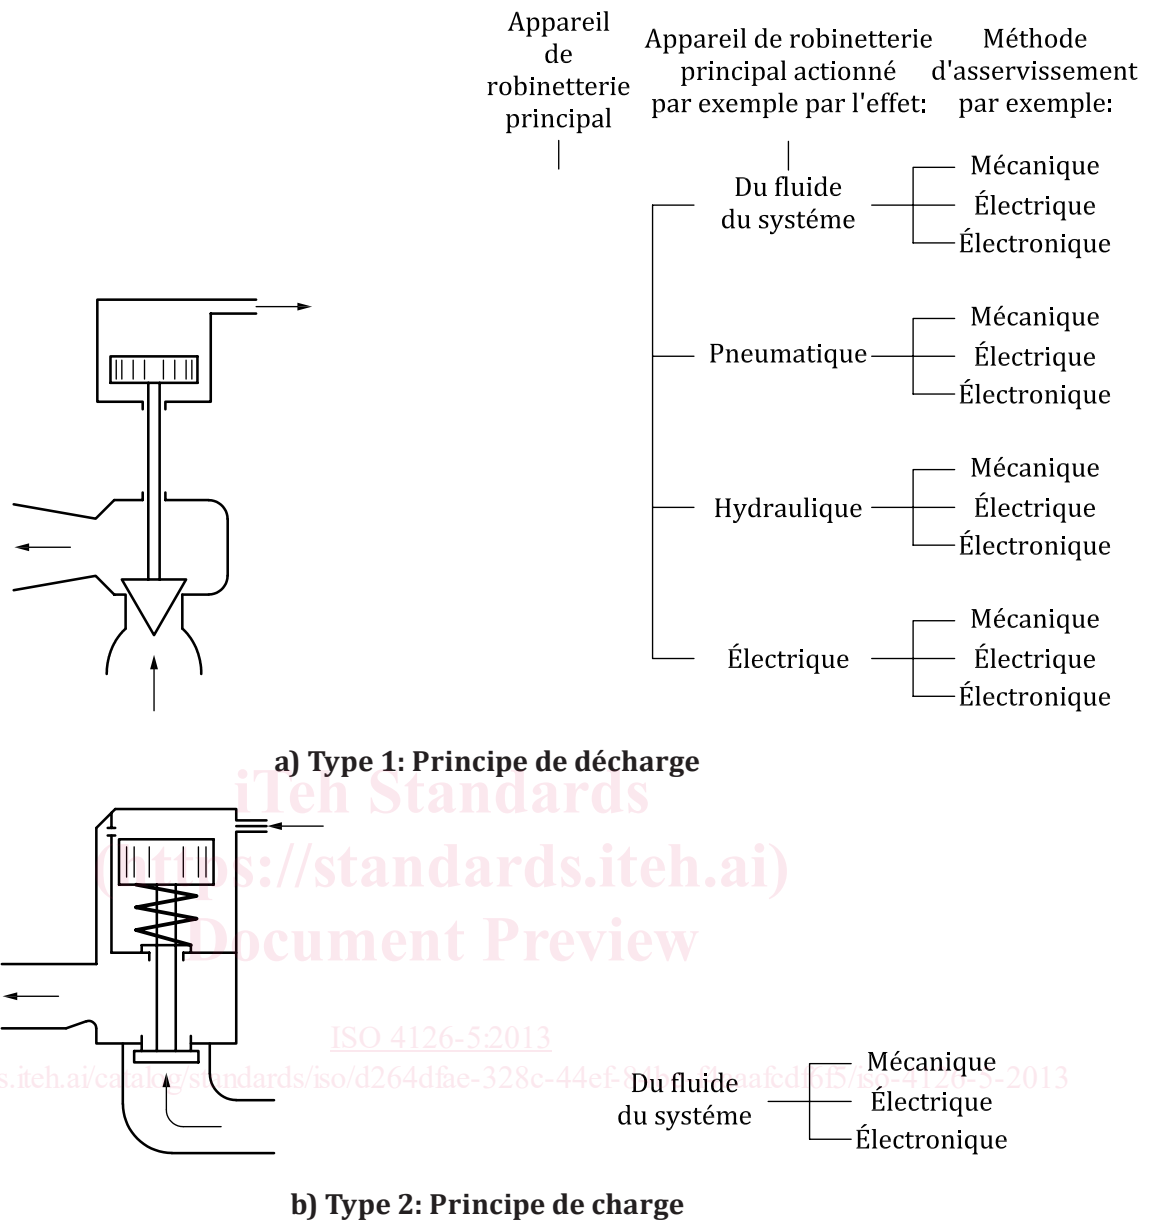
Appareil de robinetterie principal

Appareil de robinetterie principal actionné par exemple par l'effet:

Méthode d'asservissement par exemple:

Du fluide du systéme

Mécanique
Électrique
Électronique

Pneumatique

Mécanique
Électrique
Électronique

Hydraulique

Mécanique
Électrique
Électronique

Électrique

Mécanique
Électrique
Électronique

a) Type 1: Principe de décharge

iTeh Standards
(https://standards.iteh.ai)
Document Preview

ISO 4126-5:2013
https://standards.iteh.ai/catalog/standards/iso/d264dfae-328c-44ef-8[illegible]afcd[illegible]5/iso-4126-5-2013

Du fluide du systéme

Mécanique
Électrique
Électronique

b) Type 2: Principe de charge